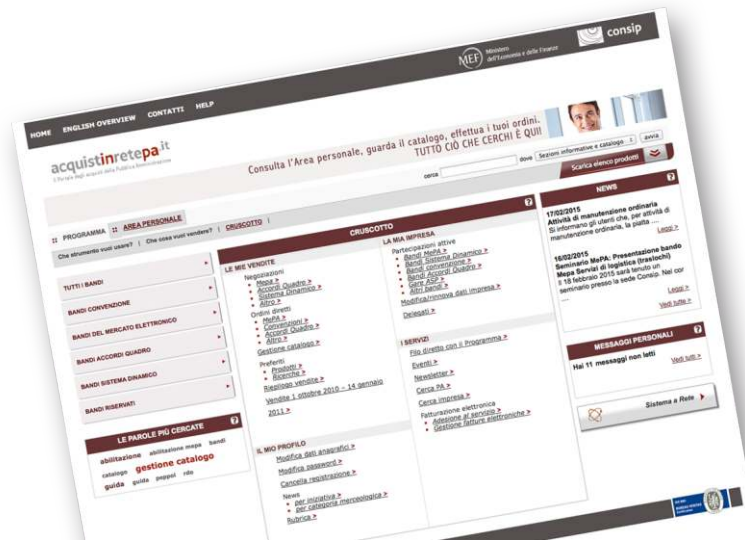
MEF Ministero dell'Economia e delle Finanze

consip

HOME ENGLISH OVERVIEW CONTATTI HELP

acquistinretepa.it
Il Portale degli acquisti della Pubblica Amministrazione

Consulta l'Area personale, guarda il catalogo, effettua i tuoi ordini.
TUTTO CIÒ CHE CERCHI È QUI!

cerca dove Sezioni informative e catalogo avvia

Scarica elenco prodotti

:: PROGRAMMA :: AREA PERSONALE | CRUSCOTTO |

Che strumento vuoi usare? | Che cosa vuoi vendere? |

TUTTI I BANDI

BANDI CONVENZIONE

BANDI DEL MERCATO ELETTRONICO

BANDI ACCORDI QUADRO

BANDI SISTEMA DINAMICO

BANDI RISERVATI

LE PAROLE PIÙ CERCATE

abilitazione abilitazione mepa bandi catalogo gestione catalogo guida guida peppol rdo

CRUSCOTTO

LE MIE VENDITE
Negoziazioni
Mepa >
Accordi Quadro >
Sistema Dinamico >
Altro >
Ordini diretti
MePA >
Convenzioni >
Accordi Quadro >
Altro >
Gestione catalogo >
Preferiti
Prodotti >
Ricerche >
Riepilogo vendite >
Vendite 1 ottobre 2010 – 14 gennaio 2011 >

IL MIO PROFILO
Modifica dati anagrafici >
Modifica password >
Cancella registrazione >
News
per iniziativa >
per categoria merceologica >
Rubrica >

LA MIA IMPRESA
Partecipazioni attive
Bandi MePA >
Bandi Sistema Dinamico >
Bandi convenzione >
Bandi Accordi Quadro >
Gare ASP >
Altri bandi >
Modifica/rinnova dati impresa >
Delegati >

I SERVIZI
Filo diretto con il Programma >
Eventi >
Newsletter >
Cerca PA >
Cerca impresa >
Fatturazione elettronica
Adesione al servizio >
Gestione fatture elettroniche >

NEWS

17/02/2015
Attività di manutenzione ordinaria
Si informano gli utenti che, per attività di manutenzione ordinaria, la piatta ...
Leggi >

16/02/2015
Seminario MePA: Presentazione bando Mepa Servizi di logistica (traslochi)
Il 18 febbraio 2015 sarà tenuto un seminario presso la sede Consip. Nel cor ...
Leggi >
Vedi tutte >

MESSAGGI PERSONALI
Hai 11 messaggi non letti
Vedi tutti >

Sistema a Rete